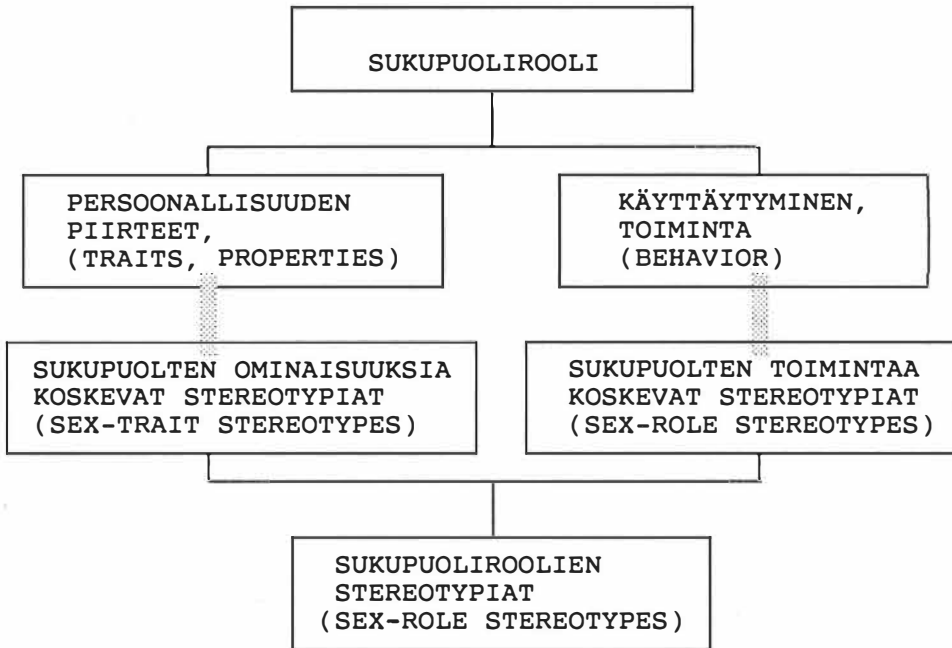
SUKUPUOLIROOLI

PERSOONALLISUUDEN PIIRTEET, (TRAITS, PROPERTIES)

KÄYTTÄYTYMINEN, TOIMINTA (BEHAVIOR)

SUKUPUOLTEN OMINAISUUKSIA KOSKEVAT STEREOTYPIAT (SEX-TRAIT STEREOTYPES)

SUKUPUOLTEN TOIMINTAA KOSKEVAT STEREOTYPIAT (SEX-ROLE STEREOTYPES)

SUKUPUOLIROOLIEN STEREOTYPIAT (SEX-ROLE STEREOTYPES)